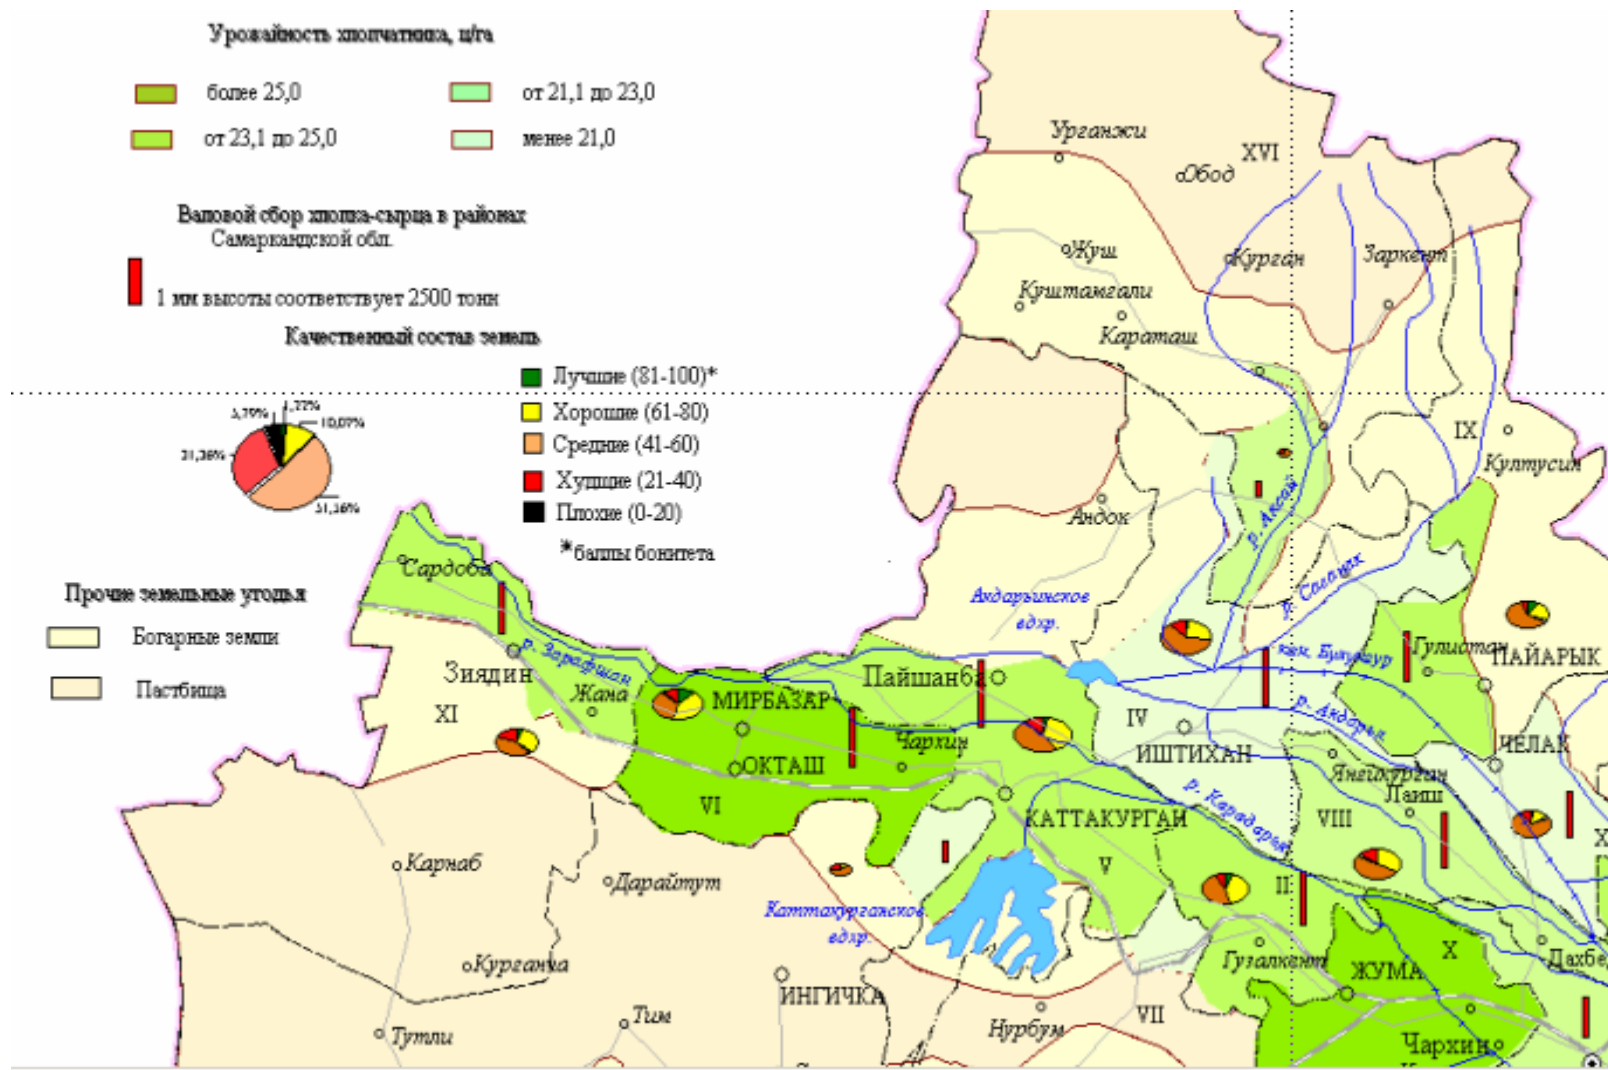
Урожайность хлопчатника, ц/га

более 25,0
от 21,1 до 23,0
от 23,1 до 25,0
менее 21,0

Валовой сбор хлопка-сырца в районах Самаркандской обл.

1 мм высоты соответствует 2500 тонн

Качественный состав земель

Лучшие (81-100)*
Хорошие (61-80)
Средние (41-60)
Худшие (21-40)
Плохие (0-20)
*баллы бонитета

3,79%
1,77%
10,07%
31,26%
51,36%

Прочие земельные угодья

Богарные земли
Пастбища

Урганжи
Обод
XVI
Жуш
Курган
Заркент
Куштамгали
Караташ
IX
Култусин
Андок
р. Аксай
р. Сагаих
Андаръинское вдхр.
кан. Букаяур
Гулистан
ПАЙАРЫК
Сардоба
р. Зерафшан
Зиядин
Жана
МИРБАЗАР
Пайшанба
XI
ОКТАШ
Чархин
IV
ИШТИХАН
р. Андаръя
ЧЕЛАК
VI
Янгикурган
Лаиш
КАТТАКУРГАН
р. Карадарья
VIII
Карнаб
Дарайтут
V
II
Каттакурганское вдхр.
Гузалкент
ЖУМА
X
Дахбед
Курганча
ИНГИЧКА
Тим
Тутли
Нурбулак
VII
Чархин